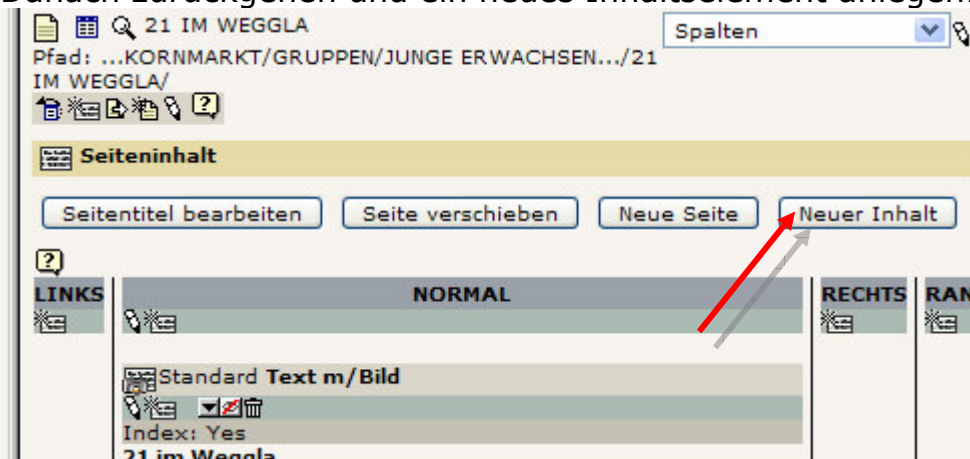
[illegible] zurückgehen und ein neues Inhaltselement anlegen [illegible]

21 IM WEGGLA

Spalten

Pfad: ...KORNMARKT/GRUPPEN/JUNGE ERWACHSEN.../21 IM WEGGLA/

Seiteninhalt

Seitentitel bearbeiten | Seite verschieben | Neue Seite | Neuer Inhalt

| LINKS | NORMAL | RECHTS | RAN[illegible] |
|---|---|---|---|

Standard **Text m/Bild**

Index: Yes

**21 im Weggla**